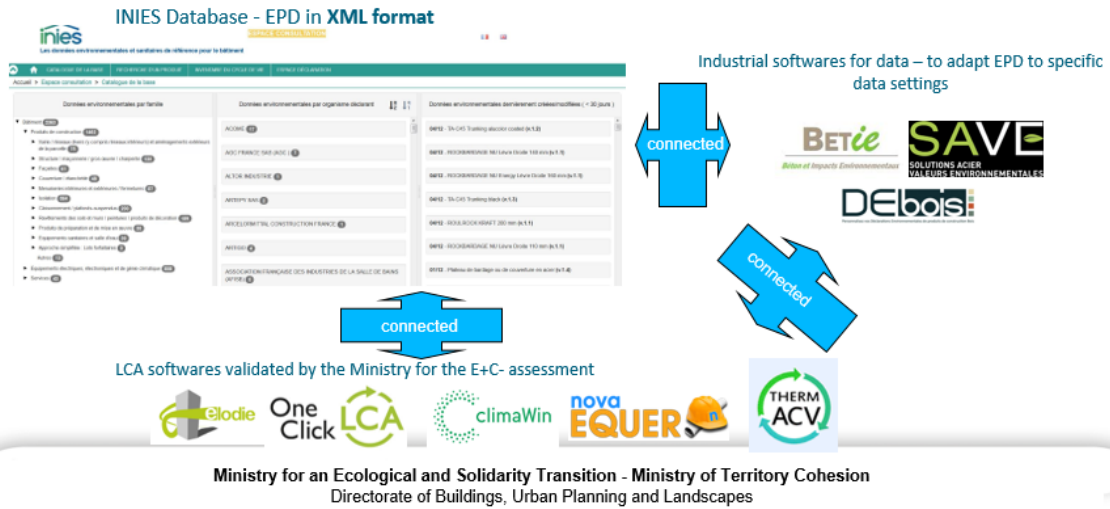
INIES Database - EPD in **XML format**

inies
Les données environnementales et sanitaires de référence pour le bâtiment
ESPACE CONSULTATION

CATALOGUE DE LA BASE | RECHERCHE D'UN PRODUIT | INVENTAIRE DU CYCLE DE VIE | ESPACE DÉCLARATION

Accueil > Espace consultation > Catalogue de la base

Données environnementales par famille

Bâtiment
Produits de construction
Voirie / réseaux divers (y compris réseaux intérieurs) et aménagements extérieurs de la parcelle
Structure / maçonnerie / gros oeuvre / charpente
Façades
Couverture / étanchéité
Menuiseries intérieures et extérieures / fermetures
Isolation
Cloisonnement / plafonds suspendus
Revêtements des sols et murs / peintures / produits de décoration
Produits de préparation et de mise en œuvre
Équipements sanitaires et salle d'eau
Approche simplifiée : Lots forfaitaires
Autres
Equipements électriques, électroniques et de génie climatique
Services

Données environnementales par organisme déclarant

ACOME
AGC FRANCE SAS (AGC)
ALTOR INDUSTRIE
ANTEPY SAS
ARCELORMITTAL CONSTRUCTION FRANCE
ARIYSO
ASSOCIATION FRANÇAISE DES INDUSTRIES DE LA SALLE DE BAINS (AFISB)

Données environnementales dernièrement créées/modifiées ( < 30 jours )

04/12 - TA CAS Tracking alucolor coated (v.1.2)
04/12 - ROCKBARDAGE MU Leura Etoile 100 mm (v.1.1)
04/12 - ROCKBARDAGE MU Energy Leura Etoile 100 mm (v.1.1)
04/12 - TA CAS Tracking black (v.1.1)
04/12 - ROULROCK KRAFT 200 mm (v.1.1)
04/12 - ROCKBARDAGE MU Leura Etoile 110 mm (v.1.1)
01/12 - Plateau de bardage ou de couverture en acier (v.1.4)

Industrial softwares for data – to adapt EPD to specific data settings

connected

BETie
Béton et Impacts Environnementaux

SAVE
SOLUTIONS ACIER VALEURS ENVIRONNEMENTALES

DEbois

connected

connected

LCA softwares validated by the Ministry for the E+C- assessment

elodie

One Click LCA

climaWin

nova EQUER

THERM ACV

Ministry for an Ecological and Solidarity Transition - Ministry of Territory Cohesion
Directorate of Buildings, Urban Planning and Landscapes